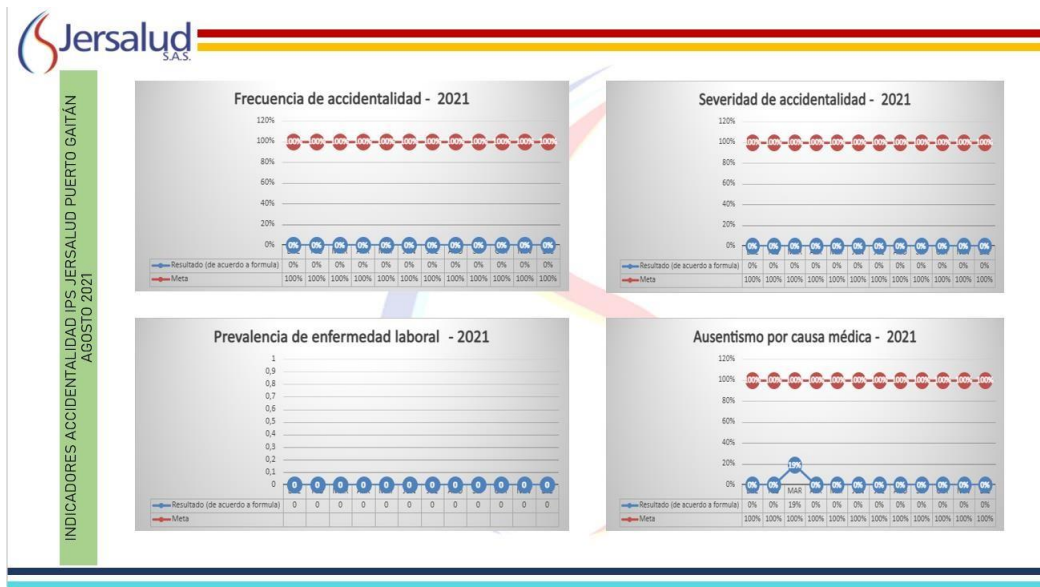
Jersalud S.A.S.

INDICADORES ACCIDENTALIDAD IPS JERSALUD PUERTO GAITÁN AGOSTO 2021

Frecuencia de accidentalidad - 2021

120%
100%
80%
60%
40%
20%
0%

| | | | | | | | | | | | | |
|---|---|---|---|---|---|---|---|---|---|---|---|---|
| Resultado (de acuerdo a formula) | 0% | 0% | 0% | 0% | 0% | 0% | 0% | 0% | 0% | 0% | 0% | 0% |
| Meta | 100% | 100% | 100% | 100% | 100% | 100% | 100% | 100% | 100% | 100% | 100% | 100% |

Severidad de accidentalidad - 2021

120%
100%
80%
60%
40%
20%
0%

| | | | | | | | | | | | | |
|---|---|---|---|---|---|---|---|---|---|---|---|---|
| Resultado (de acuerdo a formula) | 0% | 0% | 0% | 0% | 0% | 0% | 0% | 0% | 0% | 0% | 0% | 0% |
| Meta | 100% | 100% | 100% | 100% | 100% | 100% | 100% | 100% | 100% | 100% | 100% | 100% |

Prevalencia de enfermedad laboral - 2021

1
0,9
0,8
0,7
0,6
0,5
0,4
0,3
0,2
0,1
0

| | | | | | | | | | | | | |
|---|---|---|---|---|---|---|---|---|---|---|---|---|
| Resultado (de acuerdo a formula) | 0 | 0 | 0 | 0 | 0 | 0 | 0 | 0 | 0 | 0 | 0 | 0 |
| Meta | | | | | | | | | | | | |

Ausentismo por causa médica - 2021

120%
100%
80%
60%
40%
20%
0%

MAR

| | | | | | | | | | | | | |
|---|---|---|---|---|---|---|---|---|---|---|---|---|
| Resultado (de acuerdo a formula) | 0% | 0% | 19% | 0% | 0% | 0% | 0% | 0% | 0% | 0% | 0% | 0% |
| Meta | 100% | 100% | 100% | 100% | 100% | 100% | 100% | 100% | 100% | 100% | 100% | 100% |